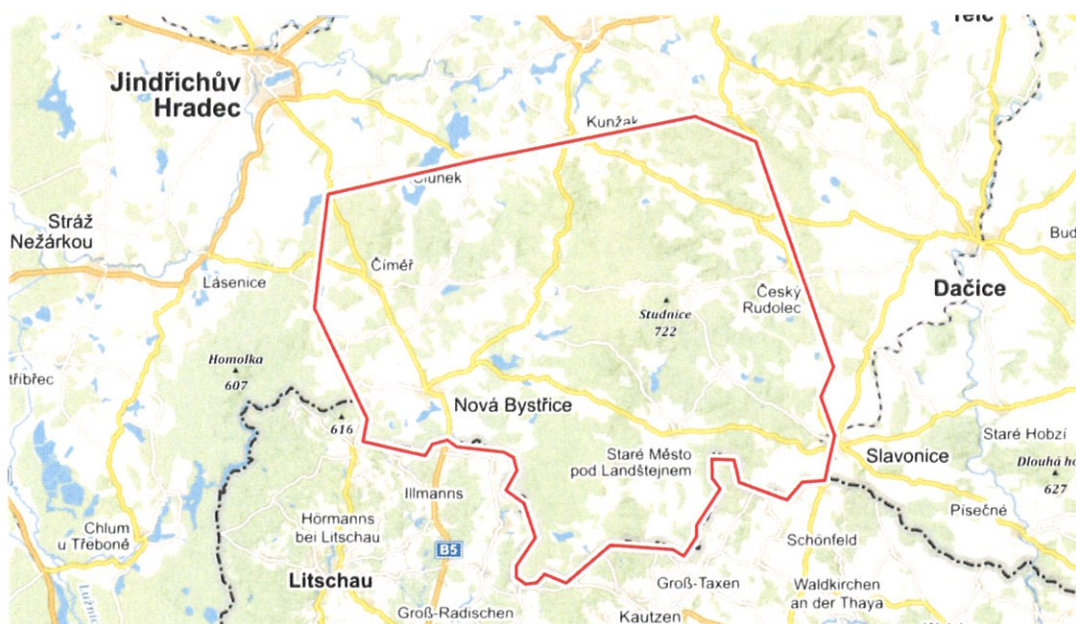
Telč

Jindřichův Hradec

Kunžak

Člunek

Stráž Nežárkou

Čiměř

Lásenice

Studnice 722

Český Rudolec

Dačice

Bud

Homolka 607

třibřec

616

Nová Bystřice

Staré Město pod Landštejnem

Slavonice

Staré Hobzí

Dlouhá hora 627

Illmanns

Hörmanns bei Litschau

B5

Chlum u Třeboně

Schönfeld

Písečné

Litschau

Groß-Taxen

Waldkirchen an der Thaya

Groß-Radischen

Kautzen

Lužnic